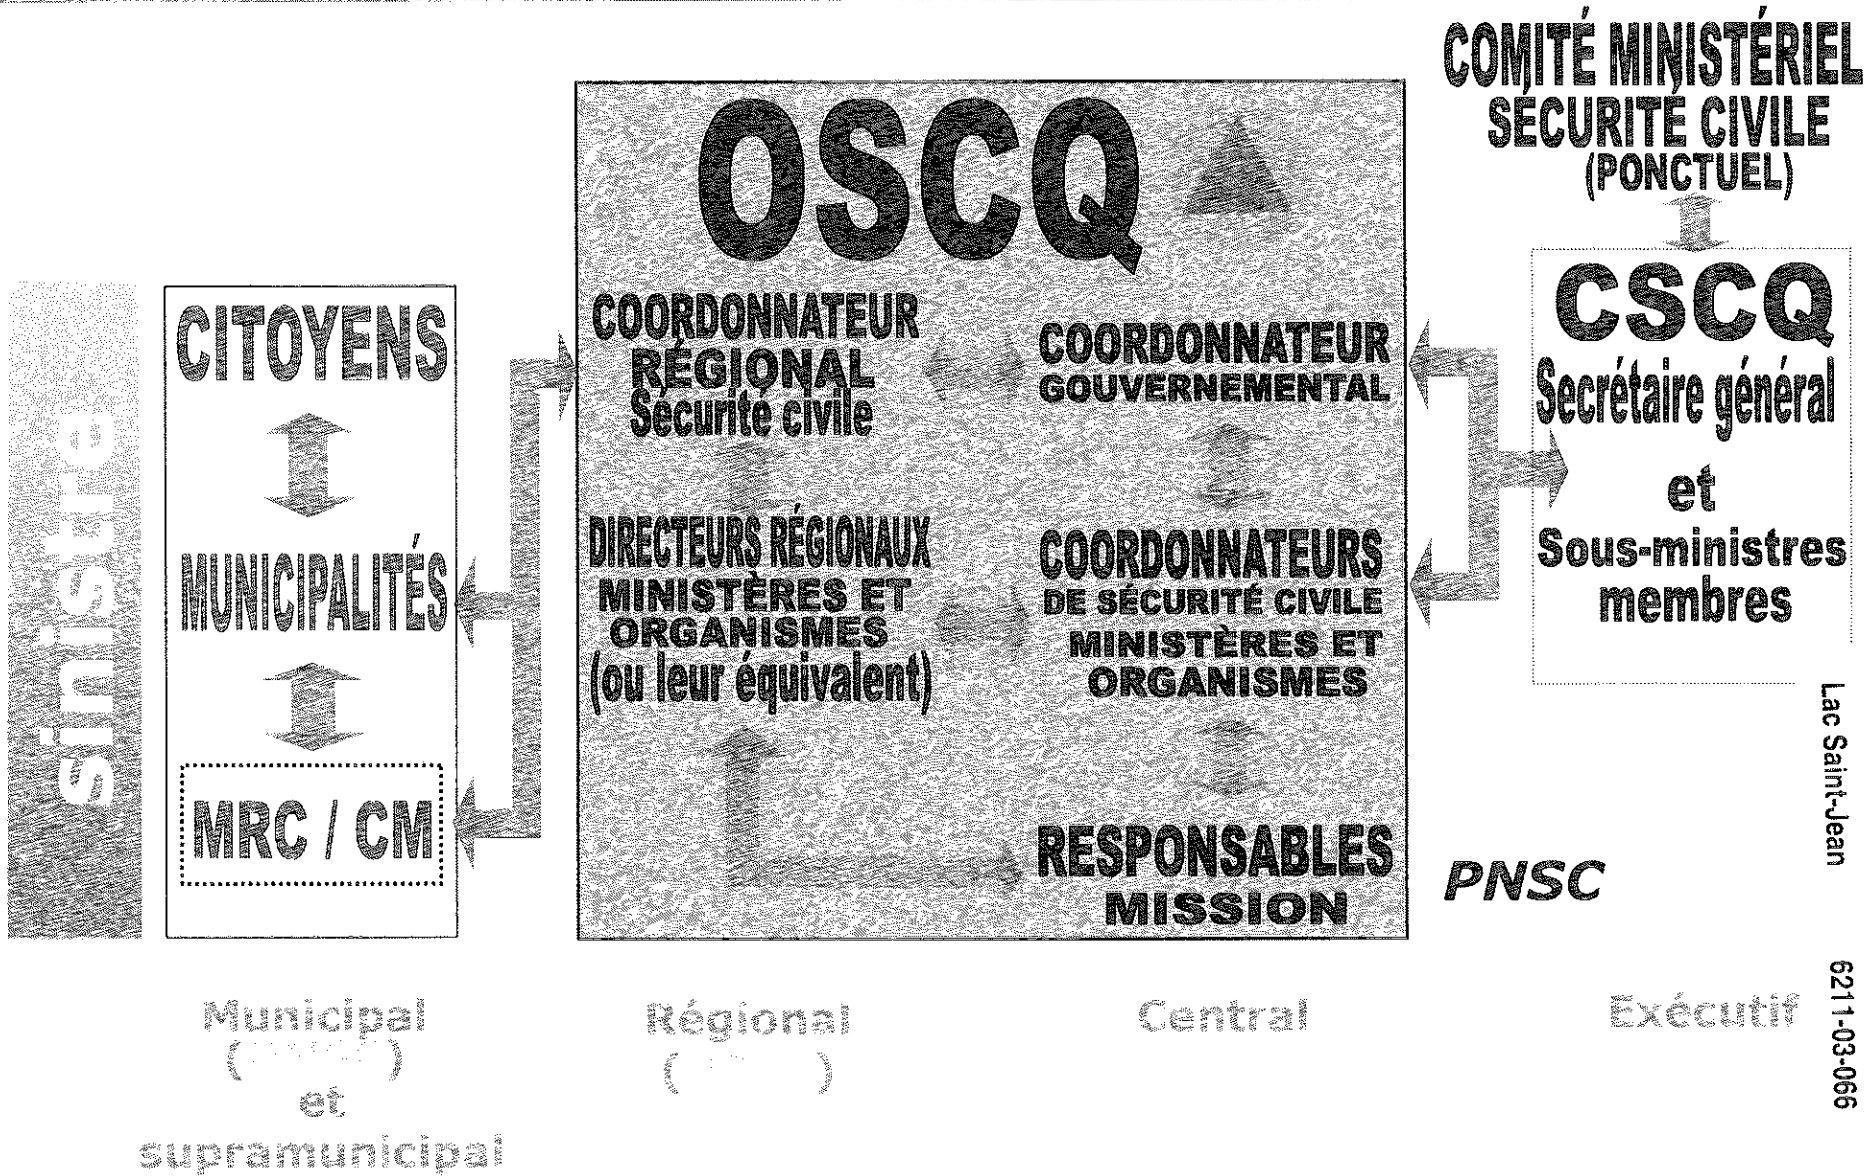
COMITÉ MINISTÉRIEL SÉCURITÉ CIVILE (PONCTUEL)

Sinistre

CITOYENS

MUNICIPALITÉS

MRC / CM

OSCQ

COORDONNATEUR RÉGIONAL Sécurité civile

COORDONNATEUR GOUVERNEMENTAL

DIRECTEURS RÉGIONAUX MINISTÈRES ET ORGANISMES (ou leur équivalent)

COORDONNATEURS DE SÉCURITÉ CIVILE MINISTÈRES ET ORGANISMES

RESPONSABLES MISSION

CSCQ

Secrétaire général et Sous-ministres membres

PNSC

Lac Saint-Jean

6211-03-066

Municipal ([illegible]) et supramunicipal

Régional ([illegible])

Central

Exécutif